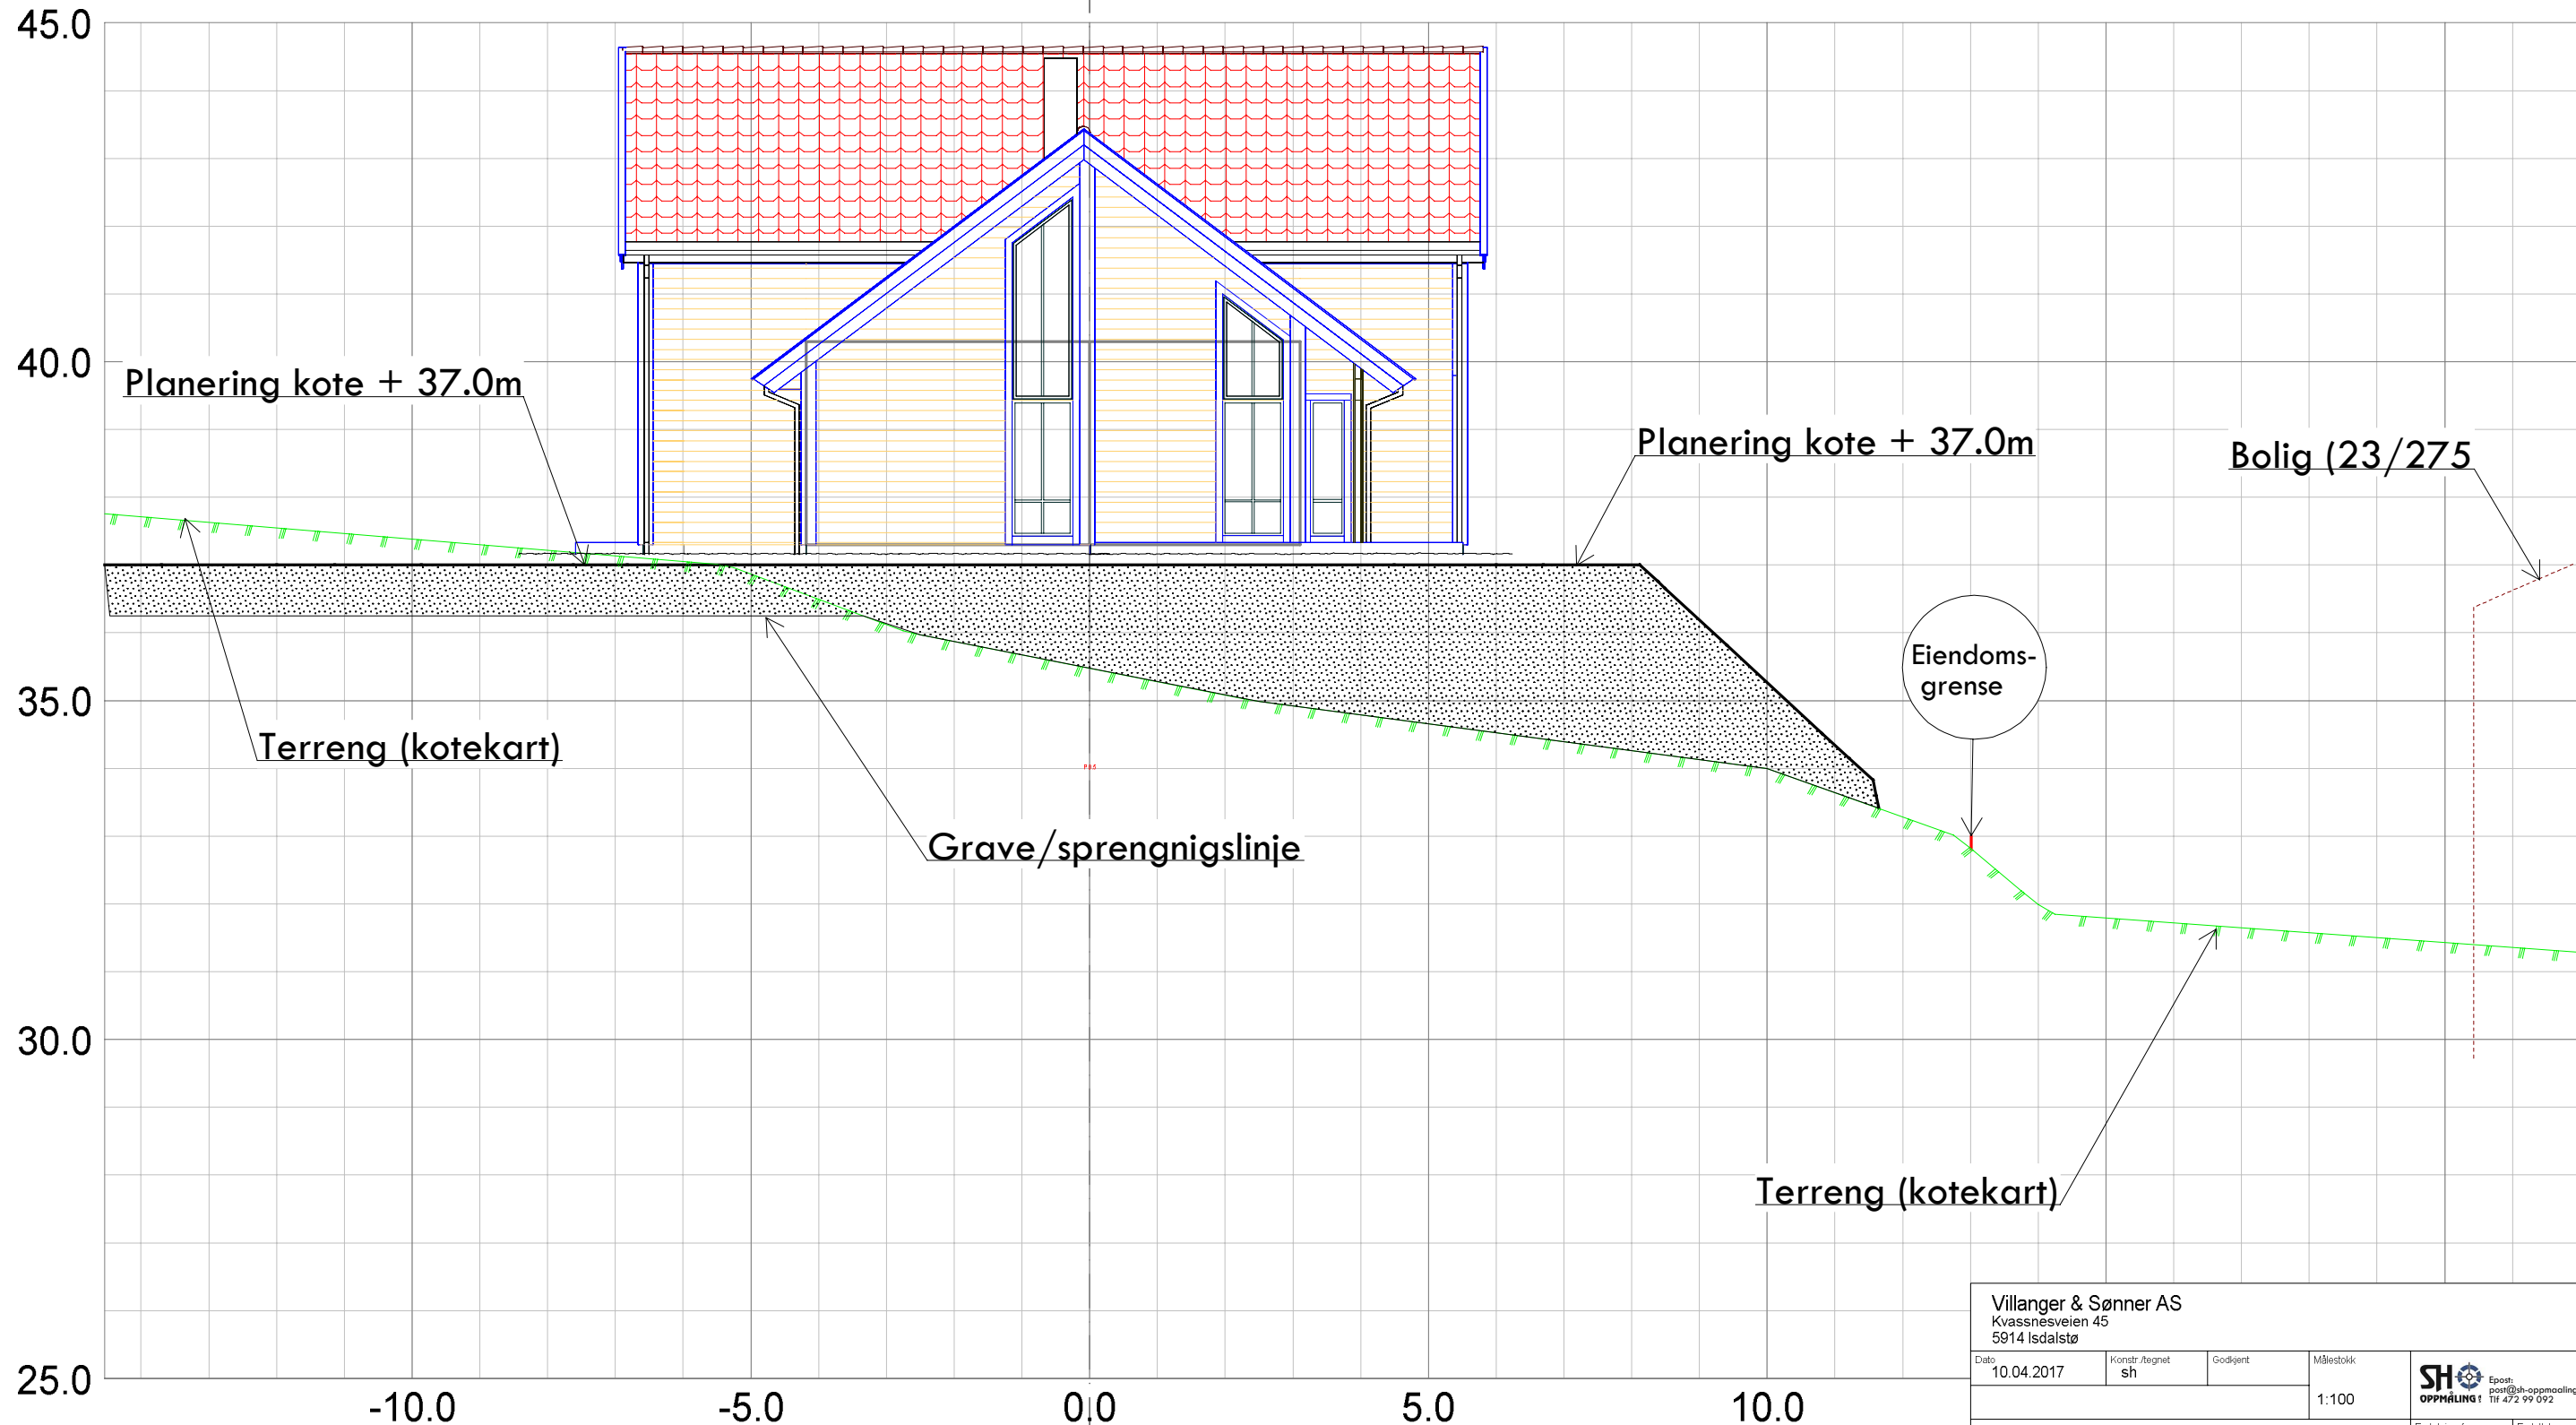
45.0

40.0

35.0

30.0

25.0

Planering kote + 37.0m

Planering kote + 37.0m

Bolig (23/275

Eiendoms-grense

Terreng (kotekart)

Grave/sprengnigslinje

Terreng (kotekart)

-10.0

-5.0

0.0

5.0

10.0

Villanger & Sønner AS
Kvassnesveien 45
5914 Isdalstø

| Dato | Konstr./tegnet | Godkjent | Målestokk |
|---|---|---|---|
| 10.04.2017 | sh | | 1:100 |

SH OPPMÅLING Epost: post@sh-oppmaaling Tlf 472 99 092